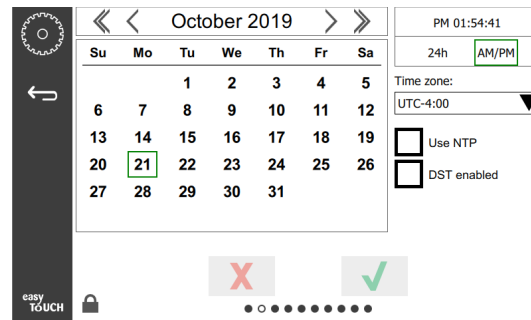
October 2019

| Su | Mo | Tu | We | Th | Fr | Sa |
|---|---|---|---|---|---|---|
| | | 1 | 2 | 3 | 4 | 5 |
| 6 | 7 | 8 | 9 | 10 | 11 | 12 |
| 13 | 14 | 15 | 16 | 17 | 18 | 19 |
| 20 | 21 | 22 | 23 | 24 | 25 | 26 |
| 27 | 28 | 29 | 30 | 31 | | |

PM 01:54:41

24h AM/PM

Time zone:

UTC-4:00

Use NTP

DST enabled

easy TOUCH